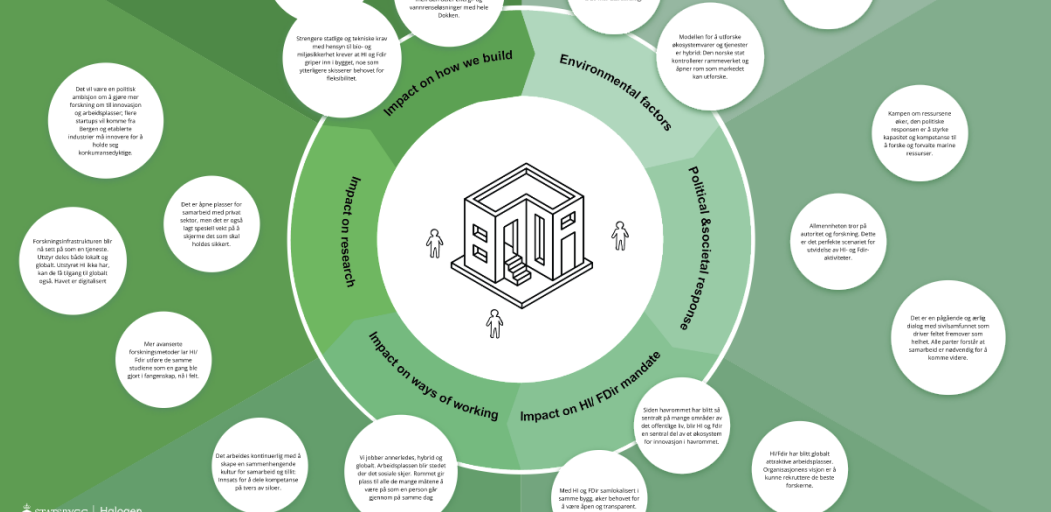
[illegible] vannressursløsninger med hele Dokken.

Strengere statlige og tekniske krav med hensyn til bio- og miljøsikkerhet krever at HI og FDir griper inn i bygget, noe som ytterligere skisserer behovet for fleksibilitet.

Impact on how we build

Environmental factors

Modellen for å utforske økosystemvarer og tjenester er hybrid: Den norske stat kontrollerer rammeverket og åpner rom som markedet kan utforske.

Det vil være en politisk ambisjon om å gjøre mer forskning om til innovasjon og arbeidsplasser; flere startups vil komme fra Bergen og etablerte industrier må innovere for å holde seg konkurransedyktige.

Kampen om ressursene øker, den politiske responsen er å styrke kapasitet og kompetanse til å forske og forvalte marine ressurser.

Impact on research

Political &societal response

Det er åpne plasser for samarbeid med privat sektor, men det er også lagt spesielt vekt på å skjerme det som skal holdes sikkert.

Allmennheten tror på autoritet og forskning. Dette er det perfekte scenariet for utvidelse av HI- og FDir-aktiviteter.

Forskningsinfrastrukturen blir nå sett på som en tjeneste. Utstyr deles både lokalt og globalt. Utstyret HI ikke har, kan de få tilgang til globalt, også. Havet er digitalisert

Det er en pågående og ærlig dialog med sivilsamfunnet som driver feltet fremover som helhet. Alle parter forstår at samarbeid er nødvendig for å komme videre.

Mer avanserte forskningsmetoder lar HI/FDir utføre de samme studiene som en gang ble gjort i fangenskap, nå i felt.

Impact on ways of working

Impact on HI/ FDir mandate

Siden havrommet har blitt så sentralt på mange områder av det offentlige liv, blir HI og FDir en sentral del av et økosystem for innovasjon i havrommet.

Det arbeides kontinuerlig med å skape en sammenhengende kultur for samarbeid og tillit. Innsats for å dele kompetanse på tvers av siloer.

Vi jobber annerledes, hybrid og globalt. Arbeidsplassen blir stedet der det sosiale skjer. Rommet gir plass til alle de mange måtene å være på som en person går gjennom på samme dag

HI/FDir har blitt globalt attraktive arbeidsplasser. Organisasjonenes visjon er å kunne rekruttere de beste forskerne.

Med HI og FDir samlokalisert i samme bygg, øker behovet for å være åpen og transparent.

STATSBYGG | Halogen